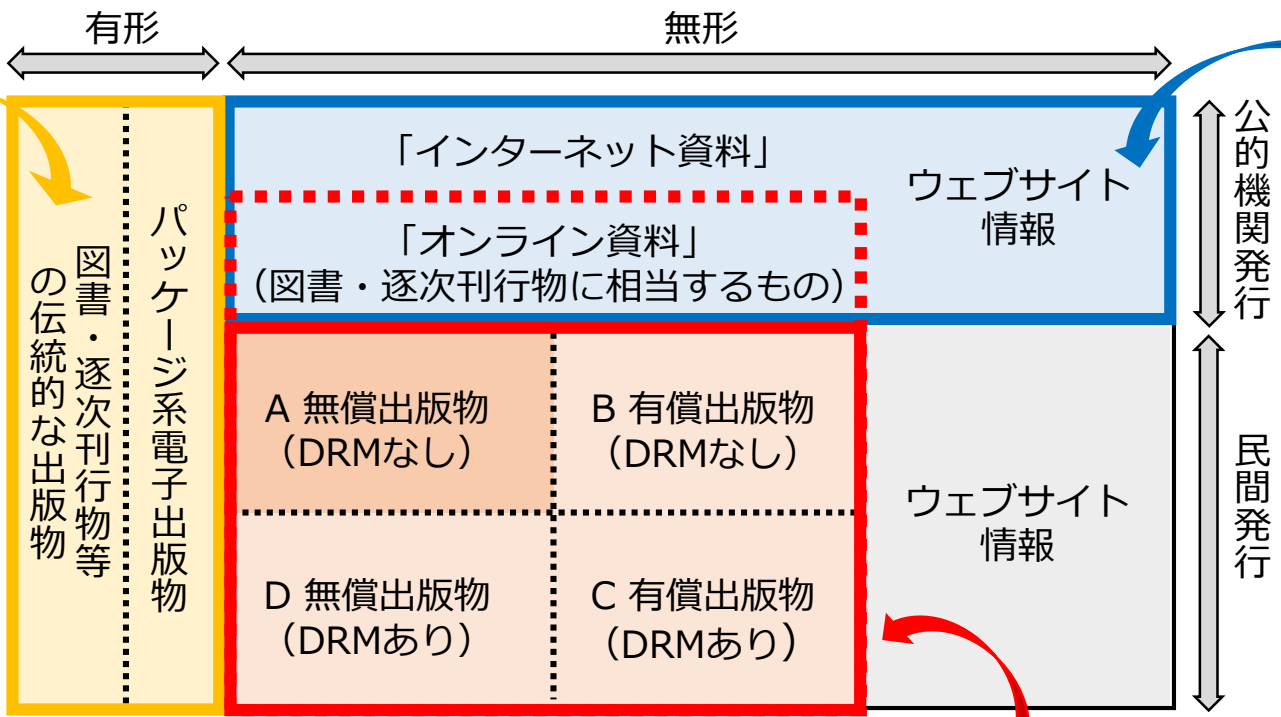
有形

無形

図書・逐次刊行物等の伝統的な出版物

パッケージ系電子出版物

「インターネット資料」

「オンライン資料」
（図書・逐次刊行物に相当するもの）

ウェブサイト情報

公的機関発行

A 無償出版物
（DRMなし）

B 有償出版物
（DRMなし）

D 無償出版物
（DRMあり）

C 有償出版物
（DRMあり）

ウェブサイト情報

民間発行